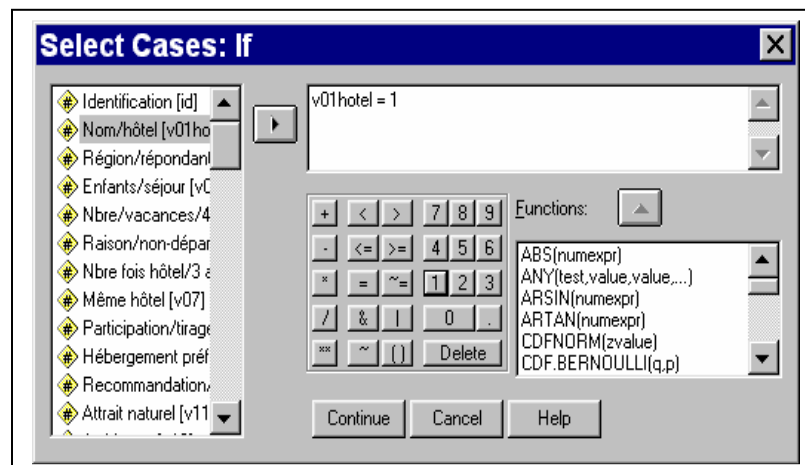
Select Cases: If

Identification [id]
Nom/hôtel [v01ho
Région/répondant
Enfants/séjour [v0
Nbre/vacances/4
Raison/non-dépar
Nbre fois hôtel/3 a
Même hôtel [v07]
Participation/tirage
Hébergement préf
Recommandation/
Attrait naturel [v11

v01hotel = 1

+ < > 7 8 9
- <= >= 4 5 6
* = ~= 1 2 3
/ & | 0 .
** ~ ( ) Delete

Functions:

ABS(numexpr)
ANY(test,value,value,...)
ARSIN(numexpr)
ARTAN(numexpr)
CDFNORM(zvalue)
CDF.BERNOULLI(q,p)

Continue Cancel Help